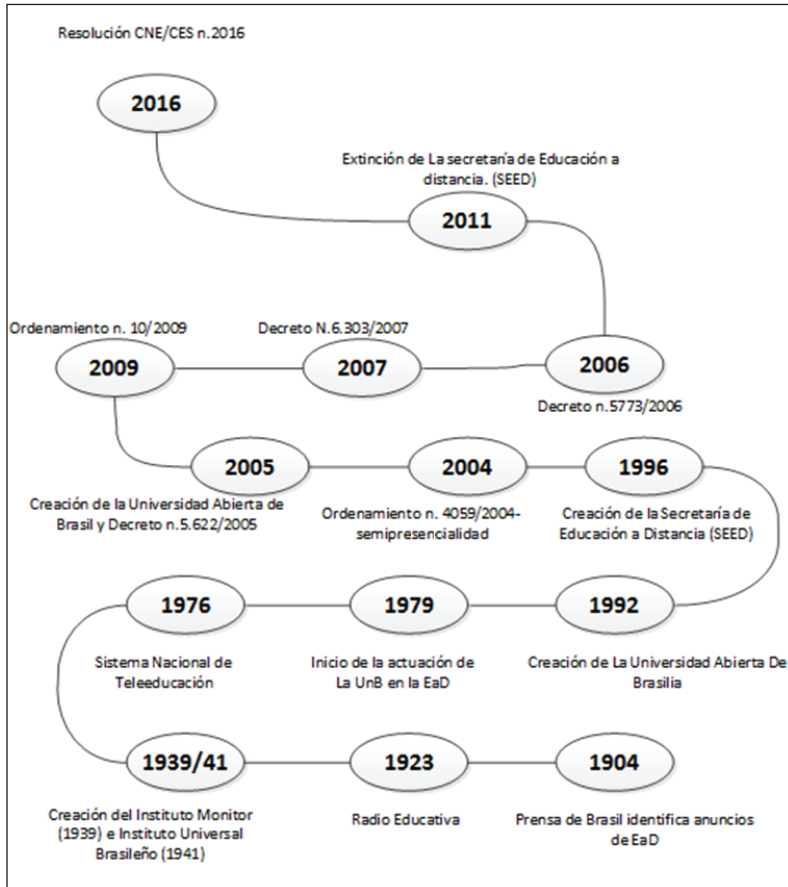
Resolución CNE/CES n.2016

2016

Extinción de La secretaría de Educación a distancia. (SEED)

2011

Ordenamiento n. 10/2009

2009

Decreto N.6.303/2007

2007

2006

Decreto n.5773/2006

2005

Creación de la Universidad Abierta de Brasil y Decreto n.5.622/2005

2004

Ordenamiento n. 4059/2004-semipresencialidad

1996

Creación de la Secretaría de Educación a Distancia (SEED)

1976

Sistema Nacional de Teleeducación

1979

Inicio de la actuación de La UnB en la EaD

1992

Creación de La Universidad Abierta De Brasilia

1939/41

Creación del Instituto Monitor (1939) e Instituto Universal Brasileño (1941)

1923

Radio Educativa

1904

Prensa de Brasil identifica anuncios de EaD